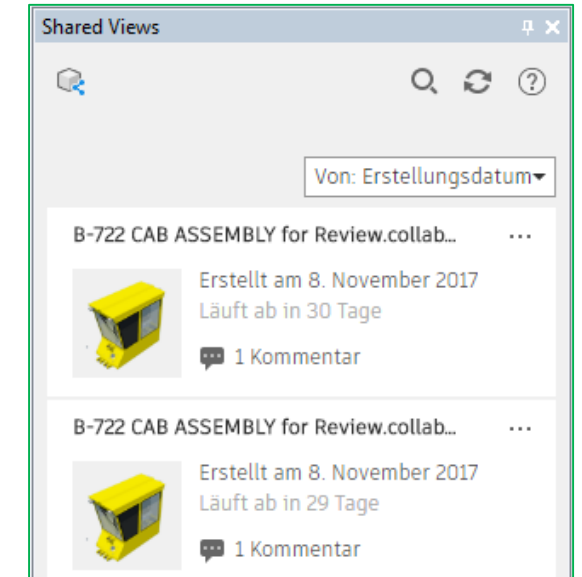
Shared Views

Von: Erstellungsdatum

B-722 CAB ASSEMBLY for Review.collab...

Erstellt am 8. November 2017
Läuft ab in 30 Tage
1 Kommentar

B-722 CAB ASSEMBLY for Review.collab...

Erstellt am 8. November 2017
Läuft ab in 29 Tage
1 Kommentar